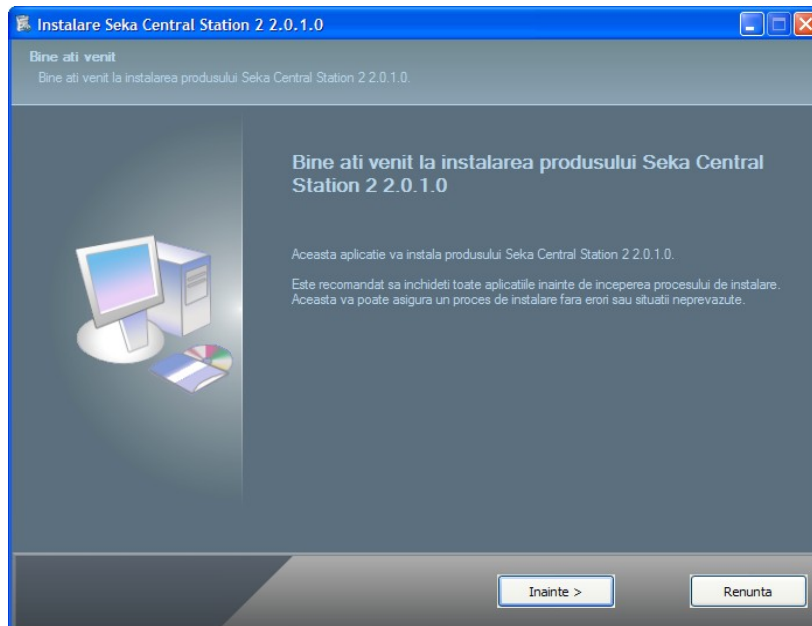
Instalare Seka Central Station 2 2.0.1.0

Bine ati venit
Bine ati venit la instalarea produsului Seka Central Station 2 2.0.1.0.

Bine ati venit la instalarea produsului Seka Central Station 2 2.0.1.0

Aceasta aplicatie va instala produsului Seka Central Station 2 2.0.1.0.

Este recomandat sa inchideti toate aplicatiile inainte de inceperea procesului de instalare. Aceasta va poate asigura un proces de instalare fara erori sau situatii neprevazute.

Inainte >

Renunta